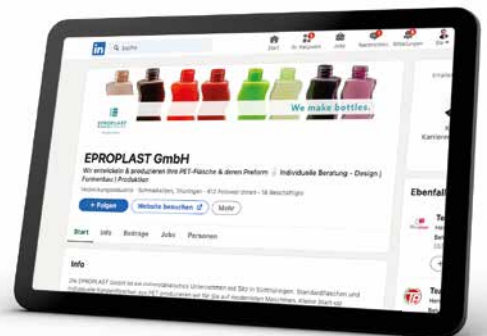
in Suche

Start Ihr Netzwerk Jobs Nachrichten Mitteilungen Sie

We make bottles.

EPROPLAST

EPROPLAST GmbH

Wir entwickeln & produzieren Ihre PET-Flasche & deren Preform | Individuelle Beratung - Design | Formenbau | Produktion

Verpackungsindustrie · Schmalkalden, Thüringen · 413 Follower:innen · 18 Beschäftigte

+ Folgen

Website besuchen

Mehr

Start Info Beiträge Jobs Personen

Info

Die EPROPLAST GmbH ist ein innovatives Unternehmen mit Sitz in Südthüringen. Standardflaschen und individuelle Kundenflaschen aus PET produzieren wir für Sie auf modernsten Maschinen. Kleiner Start od

Karriere

Ebenfall

Te

Te